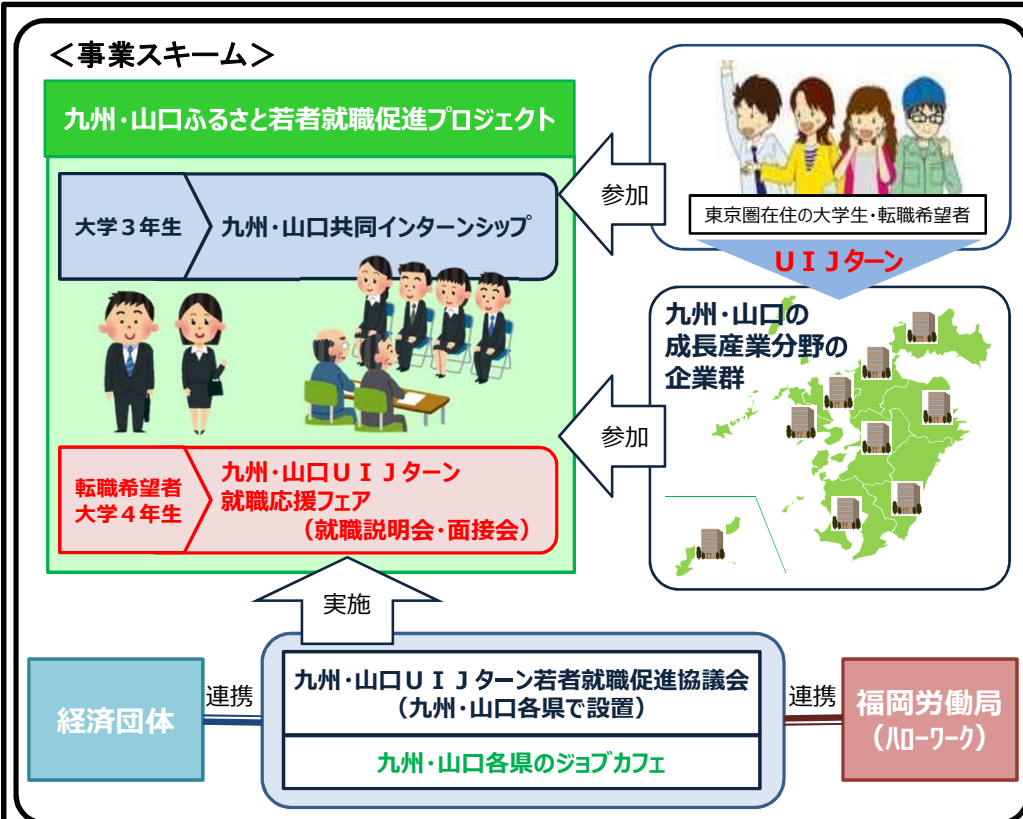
＜事業スキーム＞

九州・山口ふるさと若者就職促進プロジェクト

大学３年生

九州・山口共同インターンシップ

転職希望者
大学４年生

九州・山口ＵＩＪターン
就職応援フェア
（就職説明会・面接会）

参加

東京圏在住の大学生・転職希望者

ＵＩＪターン

九州・山口の
成長産業分野の
企業群

参加

実施

経済団体

連携

九州・山口ＵＩＪターン若者就職促進協議会
（九州・山口各県で設置）

九州・山口各県のジョブカフェ

連携

福岡労働局
（ハローワーク）